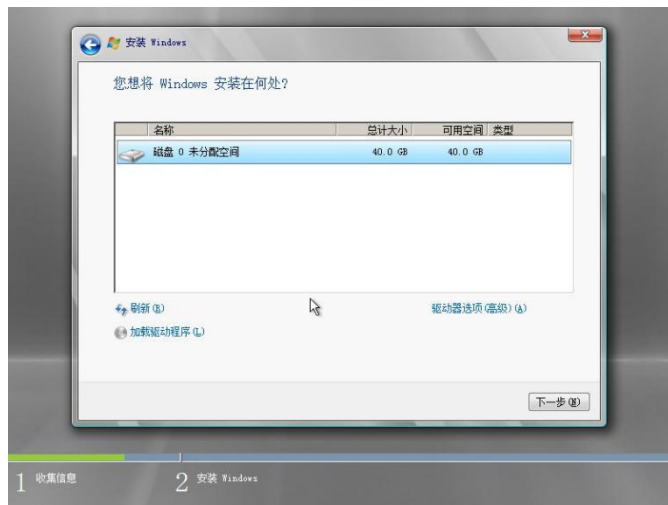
安装 Windows

您想将 Windows 安装在何处?

| 名称 | 总计大小 | 可用空间 | 类型 |
|---|---|---|---|
| 磁盘 0 未分配空间 | 40.0 GB | 40.0 GB | |

刷新(R)

驱动器选项(高级)(A)

加载驱动程序(L)

下一步(N)

1 收集信息

2 安装 Windows